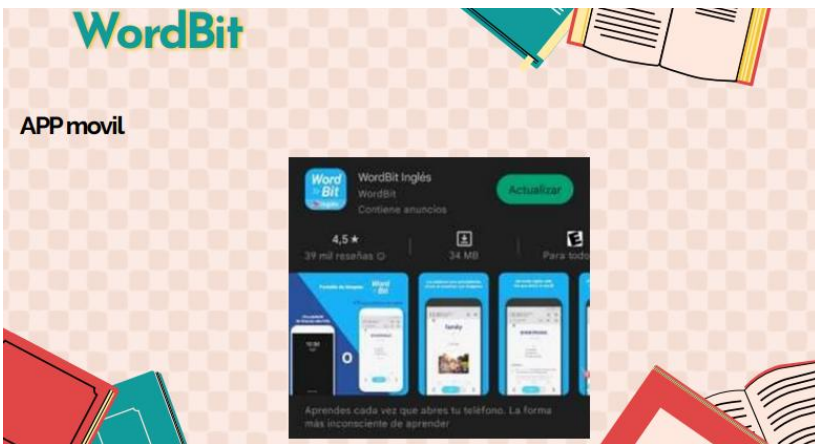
WordBit

APP movil

Word Bit Inglés

WordBit Inglés
WordBit
Contiene anuncios

Actualizar

4,5 ★
39 mil reseñas

34 MB

Para todos

Word Bit

family

Aprendes cada vez que abres tu teléfono. La forma más inconsciente de aprender